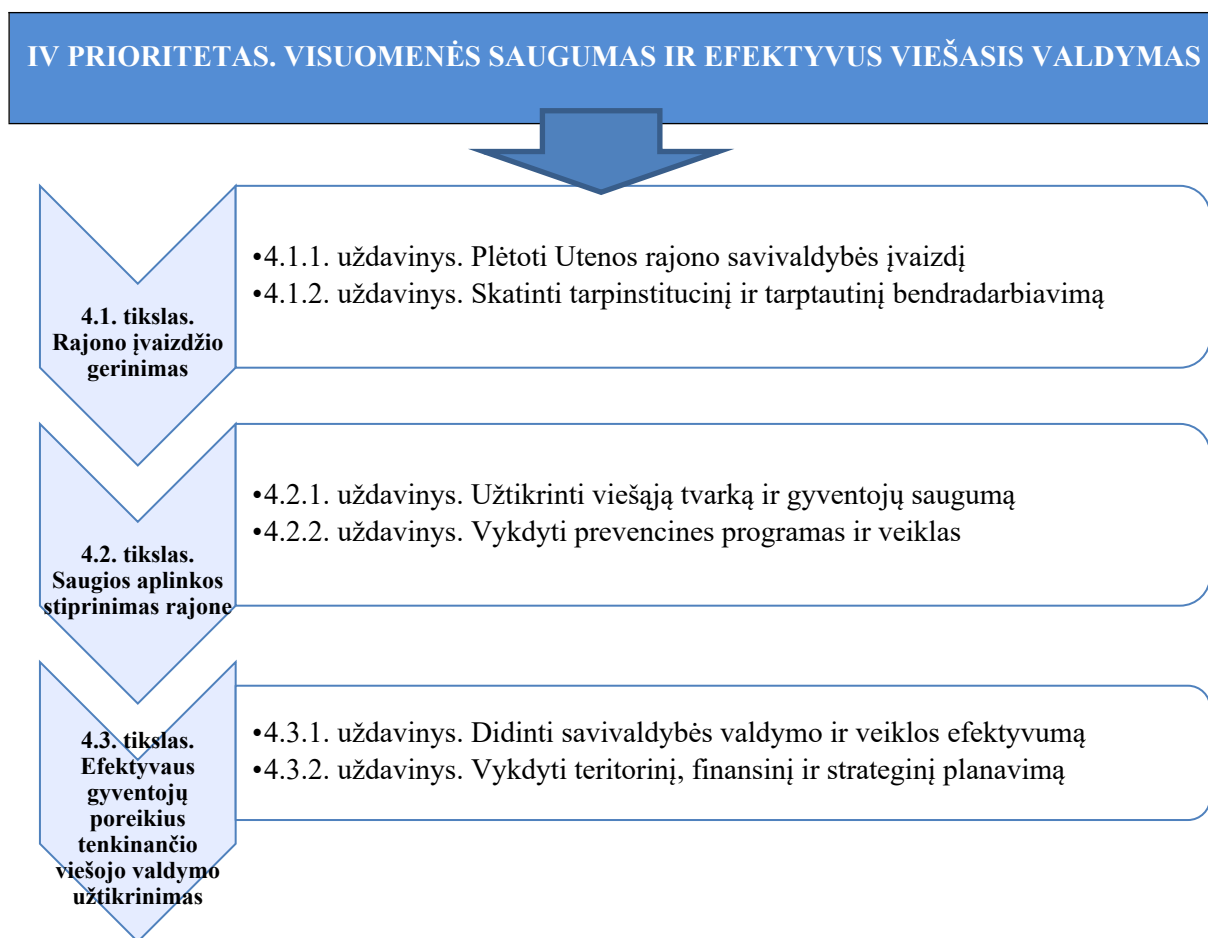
IV PRIORITETAS. VISUOMENĖS SAUGUMAS IR EFEKTYVUS VIEŠASIS VALDYMAS

4.1. tikslas. Rajono įvaizdžio gerinimas

•4.1.1. uždavinys. Plėtoti Utenos rajono savivaldybės įvaizdį
•4.1.2. uždavinys. Skatinti tarpinstitucinį ir tarptautinį bendradarbiavimą

4.2. tikslas. Saugios aplinkos stiprinimas rajone

•4.2.1. uždavinys. Užtikrinti viešąją tvarką ir gyventojų saugumą
•4.2.2. uždavinys. Vykdyti prevencines programas ir veiklas

4.3. tikslas. Efektyvaus gyventojų poreikius tenkinančio viešojo valdymo užtikrinimas

•4.3.1. uždavinys. Didinti savivaldybės valdymo ir veiklos efektyvumą
•4.3.2. uždavinys. Vykdyti teritorinį, finansinį ir strateginį planavimą